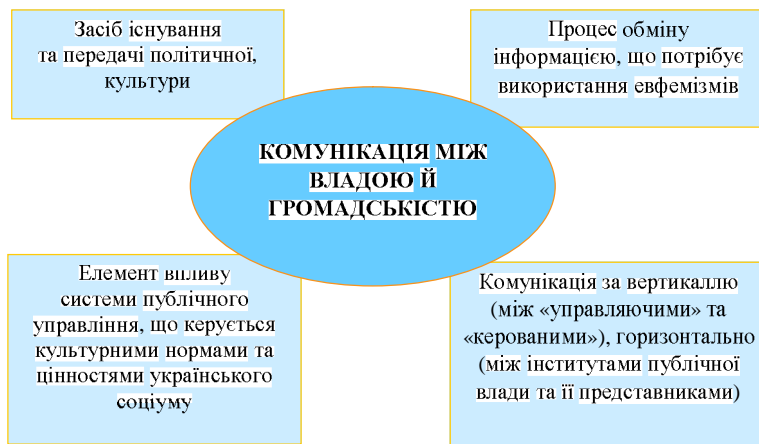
Засіб існування та передачі політичної, культури

Процес обміну інформацією, що потрібує використання евфемізмів

КОМУНІКАЦІЯ МІЖ ВЛАДОЮ Й ГРОМАДСЬКІСТЮ

Елемент впливу системи публічного управління, що керується культурними нормами та цінностями українського соціуму

Комунікація за вертикаллю (між «управляючими» та «керованими»), горизонтально (між інститутами публічної влади та її представниками)